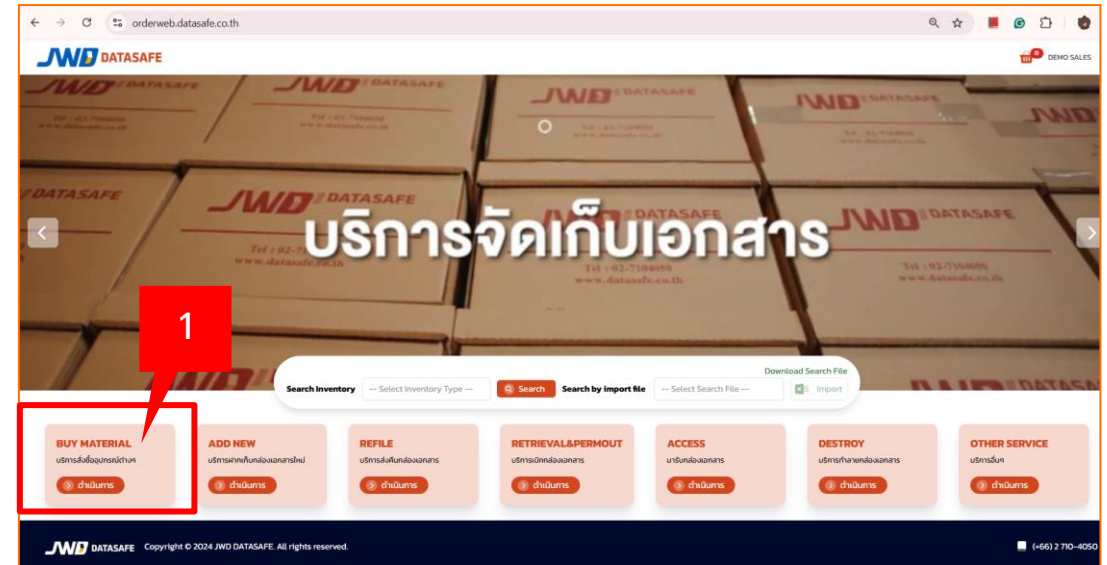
orderweb.datasafe.co.th

JWD DATASAFE

0 DEMO SALES

JWD DATASAFE Tel : 02-7164000 www.datasafe.co.th

บริการจัดเก็บเอกสาร

1

Download Search File

Search Inventory -- Select Inventory Type -- Search Search by import file -- Select Search File -- Import

BUY MATERIAL
บริการสั่งซื้ออุปกรณ์ต่างๆ
ดำเนินการ

ADD NEW
บริการฝากเก็บกล่องเอกสารใหม่
ดำเนินการ

REFILE
บริการส่งคืนกล่องเอกสาร
ดำเนินการ

RETRIEVAL&PERMOUT
บริการเบิกกล่องเอกสาร
ดำเนินการ

ACCESS
มารับกล่องเอกสาร
ดำเนินการ

DESTROY
บริการทำลายกล่องเอกสาร
ดำเนินการ

OTHER SERVICE
บริการอื่นๆ
ดำเนินการ

JWD DATASAFE Copyright © 2024 JWD DATASAFE. All rights reserved.

(+66) 2 710-4050